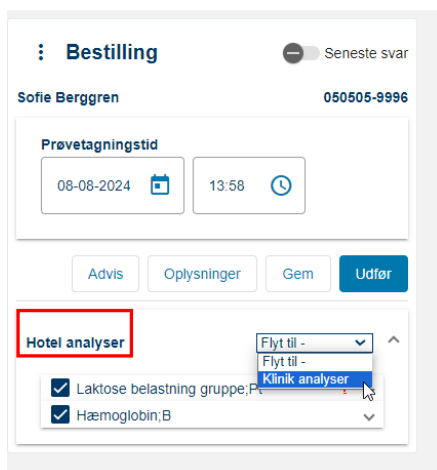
Bestilling

Seneste svar

Sofie Berggren

050505-9996

Prøvetagningstid

08-08-2024

13:58

Advis

Oplysninger

Gem

Udfør

Hotel analyser

Flyt til -

Flyt til -

Klinik analyser

Laktose belastning gruppe;P(

Hæmoglobin;B